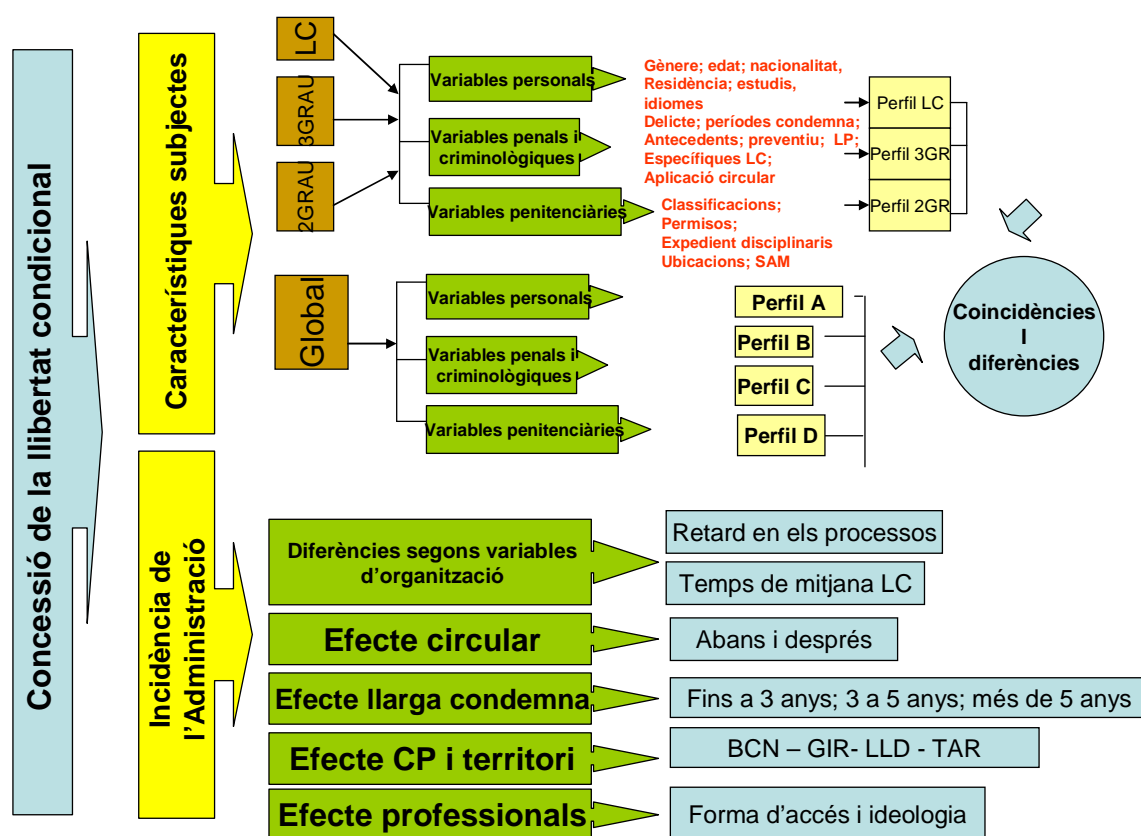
Concessió de la llibertat condicional

Característiques subjectes

LC

3GRAU

2GRAU

Variables personals

Variables penals i criminològiques

Variables penitenciàries

Gènere; edat; nacionalitat, Residència; estudis, idiomes

Delicte; períodes condemna; Antecedents; preventiu; LP; Específiques LC; Aplicació circular

Classificacions; Permisos; Expedient disciplinaris Ubicacions; SAM

Perfil LC

Perfil 3GR

Perfil 2GR

Global

Variables personals

Variables penals i criminològiques

Variables penitenciàries

Perfil A

Perfil B

Perfil C

Perfil D

Coincidències I diferències

Incidència de l'Administració

Diferències segons variables d'organització

Retard en els processos

Temps de mitjana LC

Efecte circular

Abans i després

Efecte llarga condemna

Fins a 3 anys; 3 a 5 anys; més de 5 anys

Efecte CP i territori

BCN – GIR- LLD - TAR

Efecte professionals

Forma d'accés i ideologia